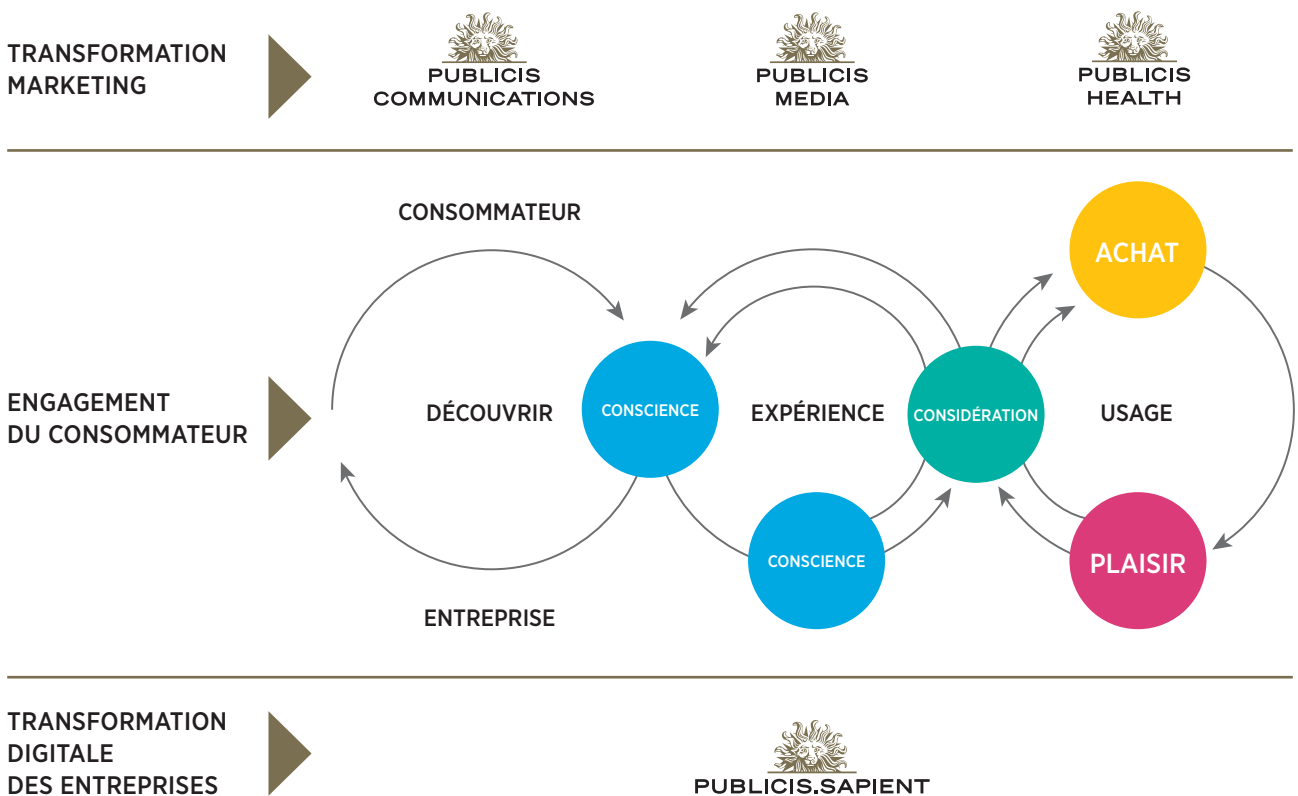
TRANSFORMATION MARKETING

PUBLICIS COMMUNICATIONS

PUBLICIS MEDIA

PUBLICIS HEALTH

CONSOMMATEUR

ACHAT

ENGAGEMENT DU CONSOMMATEUR

DÉCOUVRIR

CONSCIENCE

EXPÉRIENCE

CONSIDÉRATION

USAGE

CONSCIENCE

PLAISIR

ENTREPRISE

TRANSFORMATION DIGITALE DES ENTREPRISES

PUBLICIS.SAPIENT